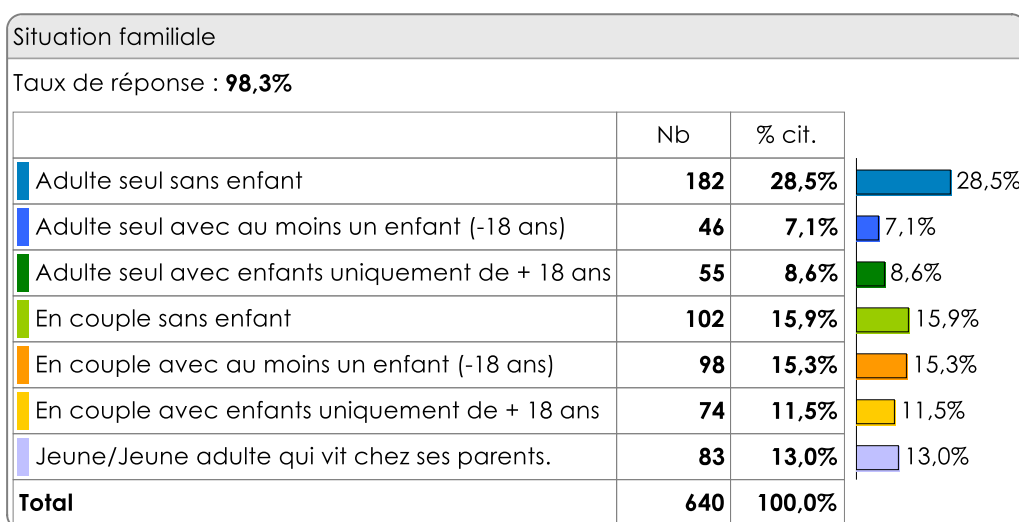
Situation familiale

Taux de réponse : **98,3%**

| | Nb | % cit. | |
|---|---|---|---|
| Adulte seul sans enfant | **182** | **28,5%** | 28,5% |
| Adulte seul avec au moins un enfant (-18 ans) | **46** | **7,1%** | 7,1% |
| Adulte seul avec enfants uniquement de + 18 ans | **55** | **8,6%** | 8,6% |
| En couple sans enfant | **102** | **15,9%** | 15,9% |
| En couple avec au moins un enfant (-18 ans) | **98** | **15,3%** | 15,3% |
| En couple avec enfants uniquement de + 18 ans | **74** | **11,5%** | 11,5% |
| Jeune/Jeune adulte qui vit chez ses parents. | **83** | **13,0%** | 13,0% |
| **Total** | **640** | **100,0%** | |